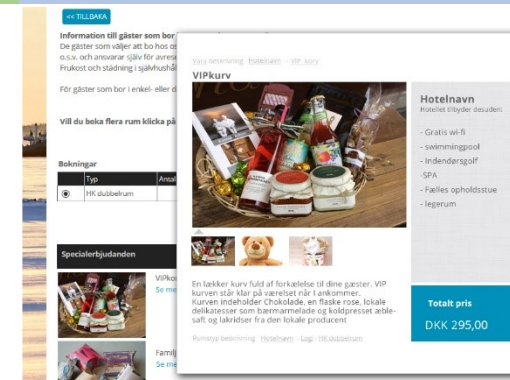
<< TILLBAKA

Information till gäster som bor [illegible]
De gäster som väljer att bo hos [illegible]
o.s.v. och ansvarar själv för avres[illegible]
Frukost och städning i självhushål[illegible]

För gäster som bor i enkel- eller d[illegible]

Vill du boka flera rum klicka på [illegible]

Bokningar

| | Typ | Antal |
|---|---|---|
| ◉ | HK dubbelrum | |

Specialerbjudanden

VIPko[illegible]
Se me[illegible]

Familj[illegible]
Se me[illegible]

Vara beskrivning : Hotelinavn : VIP-kurv

VIPkurv

Hotelnavn
Hotellet tilbyder desuden:

- Gratis wi-fi
- swimmingpool
- Indendørsgolf
- SPA
- Fælles opholdsstue
- legerum

En lækker kurv fuld af forkælelse til dine gæster. VIP kurven står klar på værelset når I ankommer.
Kurven indeholder Chokolade, en flaske rose, lokale delikatesser som bærmarmelade og koldpresset æblesaft og lakridser fra den lokale producent

Totalt pris
DKK 295,00

Rumtyp beskrivning : Hotelinavn : Logi : HK dubbelrum